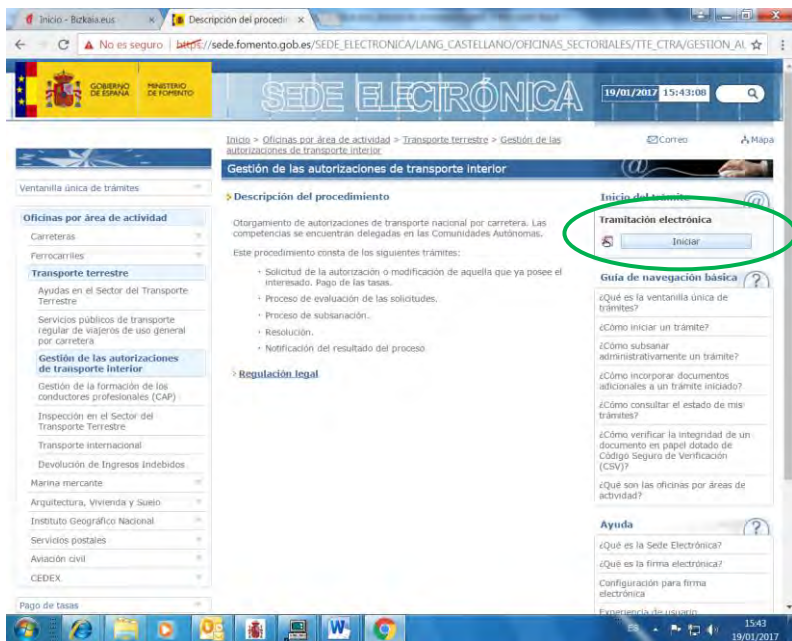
Inicio - Bizkaia.eus ×
Descripción del procedi ×

No es seguro | https://sede.fomento.gob.es/SEDE_ELECTRONICA/LANG_CASTELLANO/OFICINAS_SECTORIALES/TTE_CTRA/GESTION_AU

GOBIERNO DE ESPAÑA
MINISTERIO DE FOMENTO
SEDE ELECTRÓNICA
19/01/2017 15:43:08

Inicio > Oficinas por área de actividad > Transporte terrestre > Gestión de las autorizaciones de transporte interior
Correo
Mapa

Gestión de las autorizaciones de transporte interior

Ventanilla única de trámites

Oficinas por área de actividad
Carreteras
Ferrocarriles
Transporte terrestre
Ayudas en el Sector del Transporte Terrestre
Servicios públicos de transporte regular de viajeros de uso general por carretera
Gestión de las autorizaciones de transporte interior
Gestión de la formación de los conductores profesionales (CAP)
Inspección en el Sector del Transporte Terrestre
Transporte internacional
Devolución de Ingresos Indebidos
Marina mercante
Arquitectura, Vivienda y Suelo
Instituto Geográfico Nacional
Servicios postales
Aviación civil
CEDEX

Pago de tasas

Descripción del procedimiento

Otorgamiento de autorizaciones de transporte nacional por carretera. Las competencias se encuentran delegadas en las Comunidades Autónomas.

Este procedimiento consta de los siguientes trámites:

Solicitud de la autorización o modificación de aquella que ya posee el interesado. Pago de las tasas.
Proceso de evaluación de las solicitudes.
Proceso de subsanación.
Resolución.
Notificación del resultado del proceso.

Regulación legal

Inicio del trámite
Tramitación electrónica
Iniciar

Guía de navegación básica
¿Qué es la ventanilla única de trámites?
¿Cómo iniciar un trámite?
¿Cómo subsanar administrativamente un trámite?
¿Cómo incorporar documentos adicionales a un trámite iniciado?
¿Cómo consultar el estado de mis trámites?
¿Cómo verificar la integridad de un documento en papel dotado de Código Seguro de Verificación (CSV)?
¿Qué son las oficinas por áreas de actividad?

Ayuda
¿Qué es la Sede Electrónica?
¿Qué es la firma electrónica?
Configuración para firma electrónica
Experiencia de usuario

ES
15:43
19/01/2017